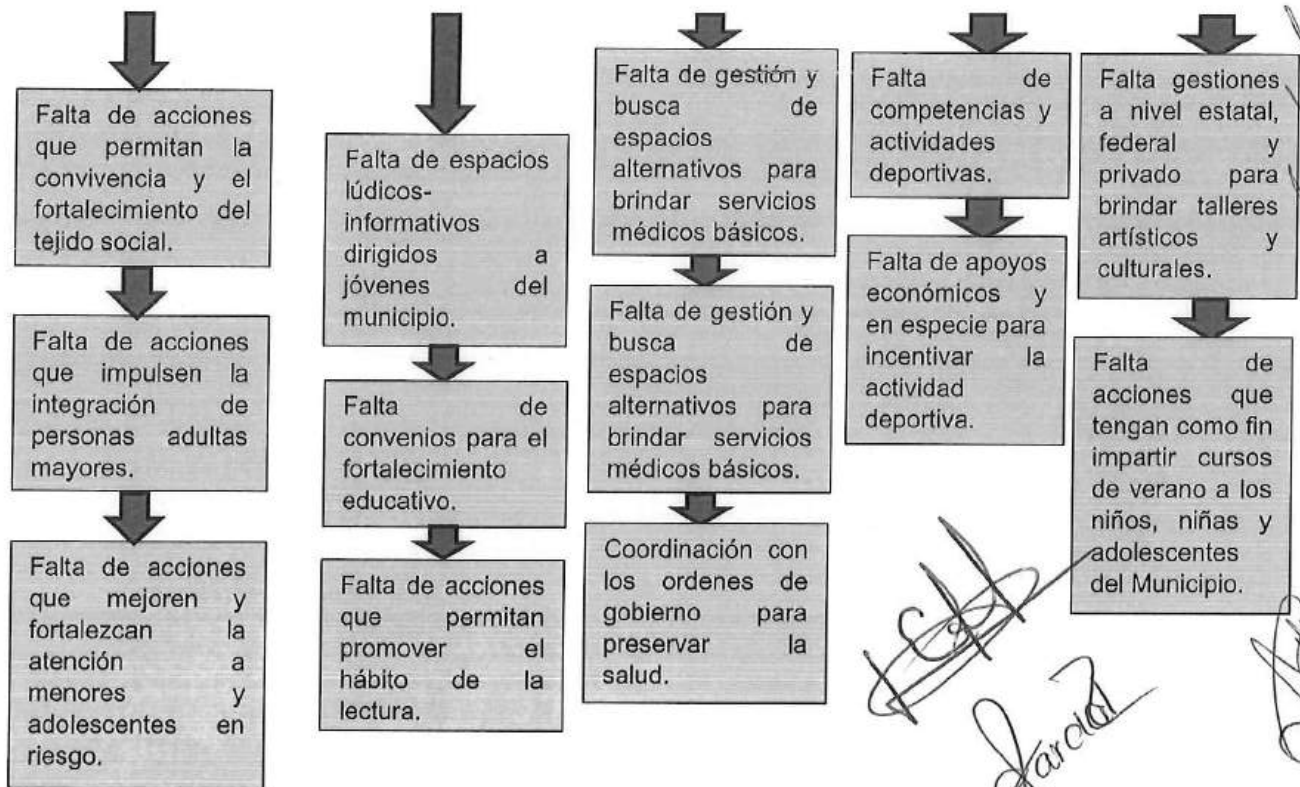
Falta de acciones que permitan la convivencia y el fortalecimiento del tejido social.

Falta de acciones que impulsen la integración de personas adultas mayores.

Falta de acciones que mejoren y fortalezcan la atención a menores y adolescentes en riesgo.

Falta de espacios lúdicos-informativos dirigidos a jóvenes del municipio.

Falta de convenios para el fortalecimiento educativo.

Falta de acciones que permitan promover el hábito de la lectura.

Falta de gestión y busca de espacios alternativos para brindar servicios médicos básicos.

Falta de gestión y busca de espacios alternativos para brindar servicios médicos básicos.

Coordinación con los ordenes de gobierno para preservar la salud.

Falta de competencias y actividades deportivas.

Falta de apoyos económicos y en especie para incentivar la actividad deportiva.

Falta gestiones a nivel estatal, federal y privado para brindar talleres artísticos y culturales.

Falta de acciones que tengan como fin impartir cursos de verano a los niños, niñas y adolescentes del Municipio.

García